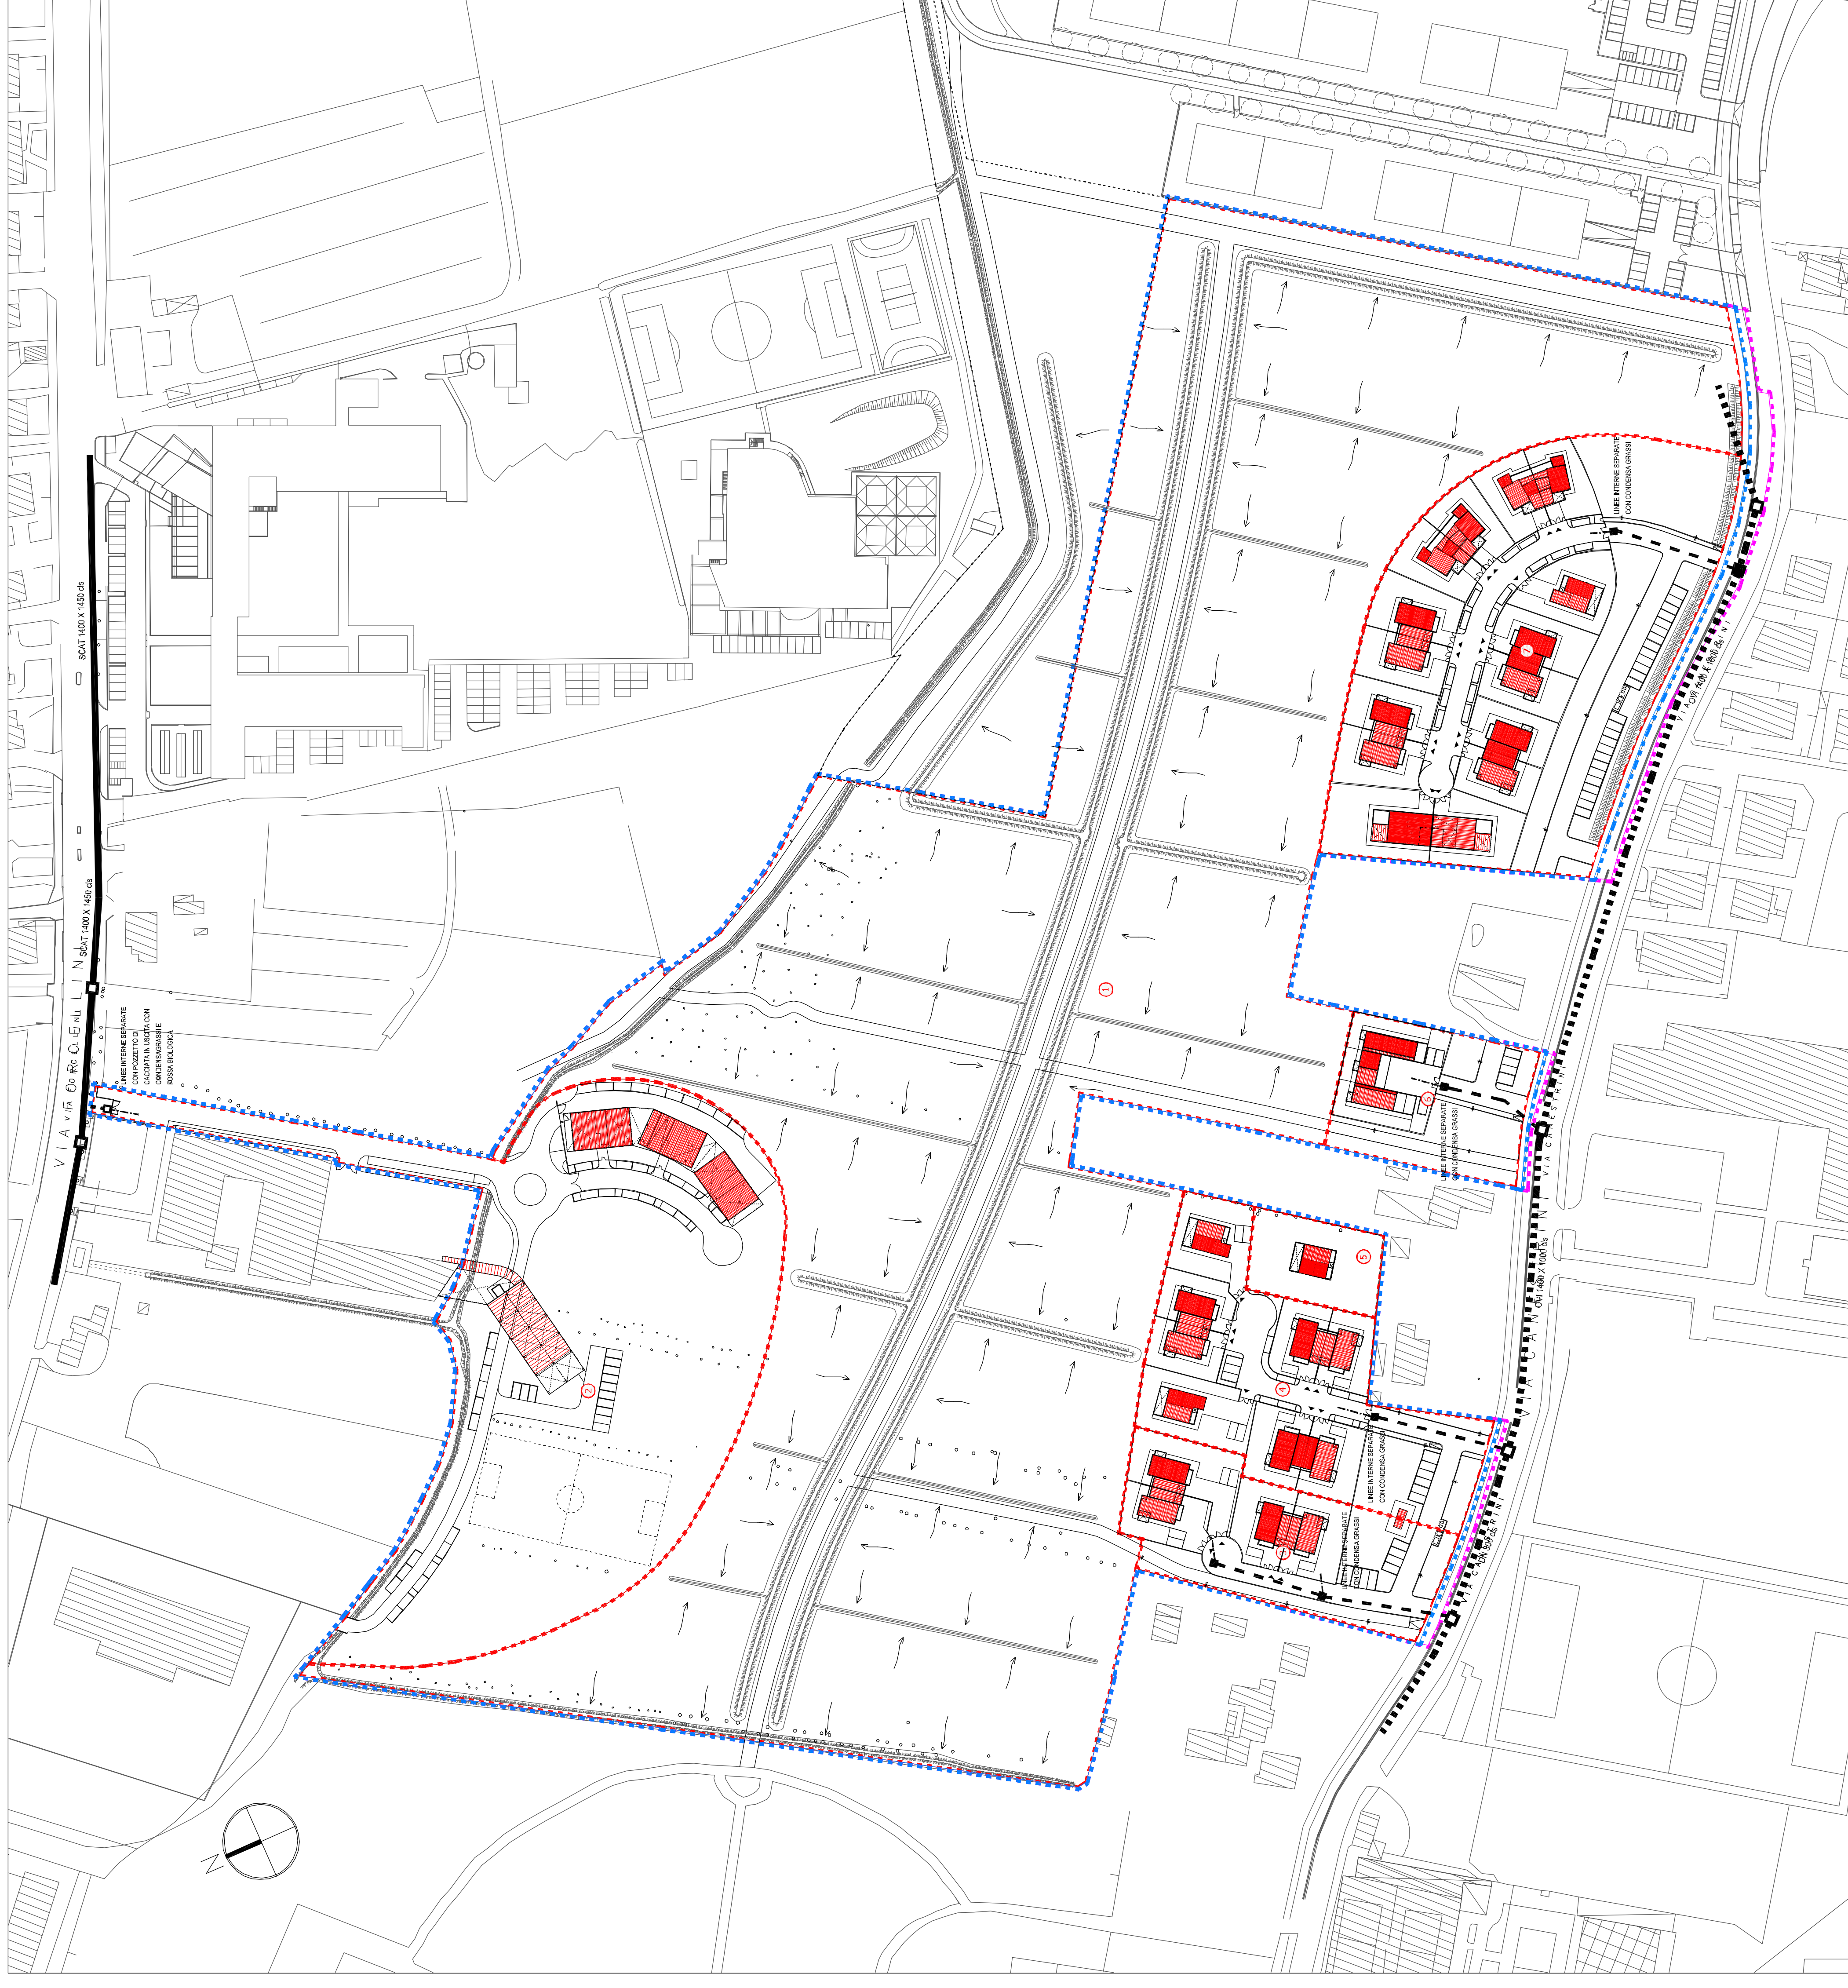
SCAT 1400 X 1450 cls

SCAT 1400 X 1450 cls

VIA DORCELLINI

LINEE INTERNE SEPARATE CON POZZETTO DI CACCIATA IN USCITA CON CONDENSAGRASSI E FOSSA BIOLOGICA

LINEE INTERNE SEPARATE CON CONDENSA GRASSI

VIA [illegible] 1600 X 1600 cls

1

2

3

4

5

6

7

LINEE INTERNE SEPARATE CON CONDENSA GRASSI

VIA CAMESTRINI

CAT 1400 X 1000 cls

LINEE INTERNE SEPARATE CON CONDENSA GRASSI

LINEE INTERNE SEPARATE CON CONDENSA GRASSI

VIA CAMESTRINI

N